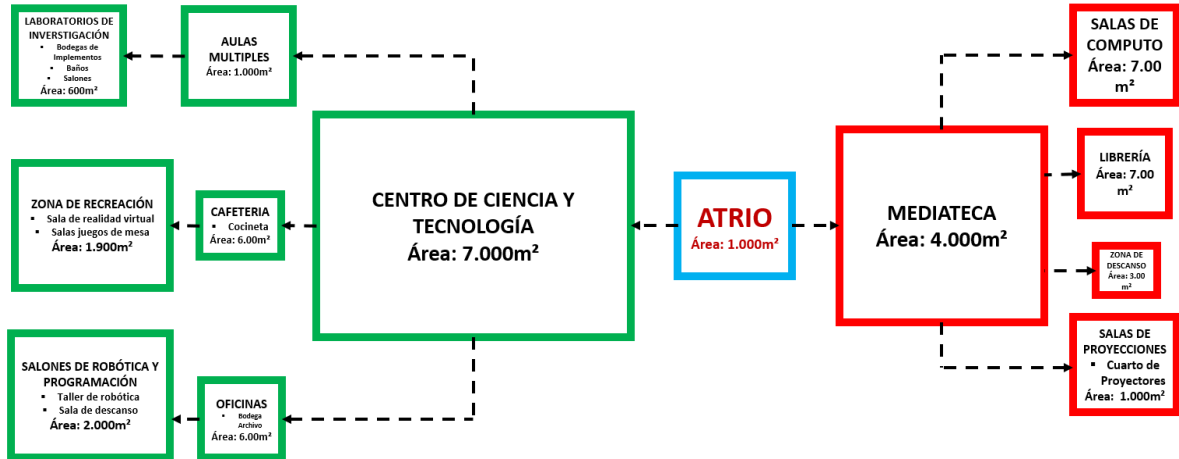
LABORATORIOS DE INVESTIGACIÓN
Bodegas de Implementos
Baños
Salones
Área: 600m²

AULAS MULTIPLES
Área: 1.000m²

ZONA DE RECREACIÓN
Sala de realidad virtual
Salas juegos de mesa
Área: 1.900m²

CAFETERIA
Cocineta
Área: 6.00m²

CENTRO DE CIENCIA Y TECNOLOGÍA
Área: 7.000m²

SALONES DE ROBÓTICA Y PROGRAMACIÓN
Taller de robótica
Sala de descanso
Área: 2.000m²

OFICINAS
Bodega
Archivo
Área: 6.00m²

ATRIO
Área: 1.000m²

MEDIATECA
Área: 4.000m²

SALAS DE COMPUTO
Área: 7.00 m²

LIBRERÍA
Área: 7.00 m²

ZONA DE DESCANSO
Área: 3.00 m²

SALAS DE PROYECCIONES
Cuarto de Proyectores
Área: 1.000m²